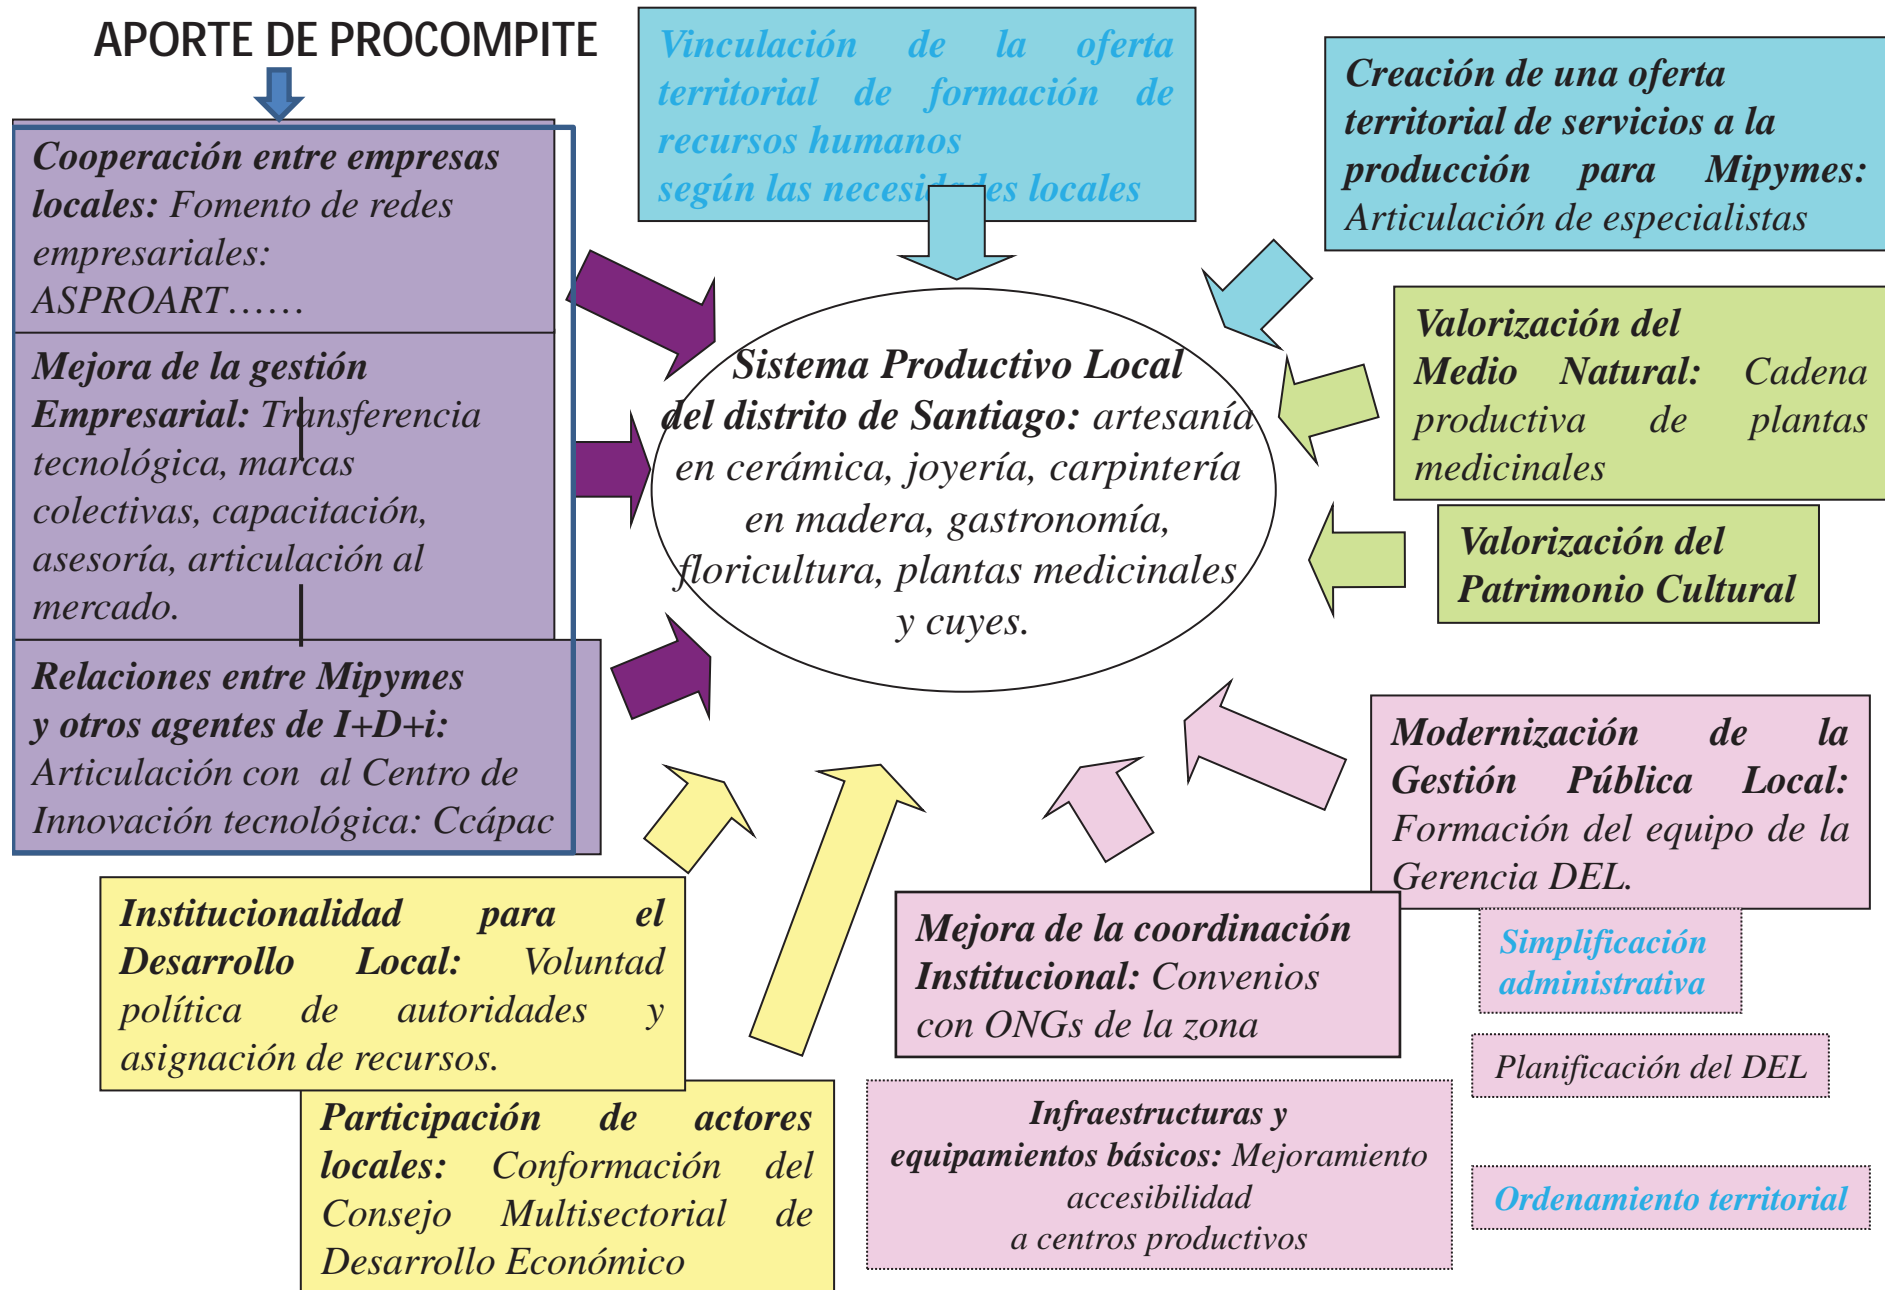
APORTE DE PROCOMPITE

Cooperación entre empresas locales: Fomento de redes empresariales: ASPROART……

Mejora de la gestión Empresarial: Transferencia tecnológica, marcas colectivas, capacitación, asesoría, articulación al mercado.

Relaciones entre Mipymes y otros agentes de I+D+i: Articulación con al Centro de Innovación tecnológica: Ccápac

Vinculación de la oferta territorial de formación de recursos humanos según las necesi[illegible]es locales

Creación de una oferta territorial de servicios a la producción para Mipymes: Articulación de especialistas

Sistema Productivo Local del distrito de Santiago: artesanía en cerámica, joyería, carpintería en madera, gastronomía, floricultura, plantas medicinales y cuyes.

Valorización del Medio Natural: Cadena productiva de plantas medicinales

Valorización del Patrimonio Cultural

Modernización de la Gestión Pública Local: Formación del equipo de la Gerencia DEL.

Simplificación administrativa

Planificación del DEL

Ordenamiento territorial

Institucionalidad para el Desarrollo Local: Voluntad política de autoridades y asignación de recursos.

Participación de actores locales: Conformación del Consejo Multisectorial de Desarrollo Económico

Mejora de la coordinación Institucional: Convenios con ONGs de la zona

Infraestructuras y equipamientos básicos: Mejoramiento accesibilidad a centros productivos